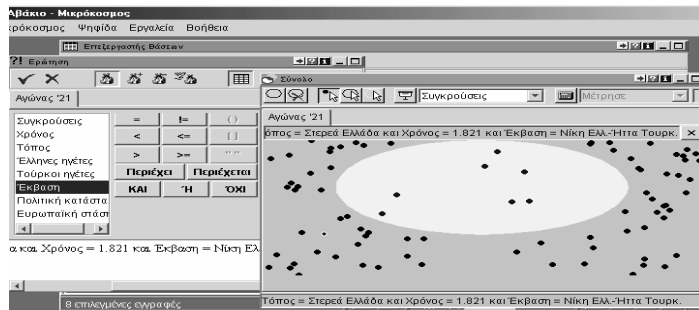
Αβάκιο - Μικρόκοσμος
ρόκοσμος Ψηφίδα Εργαλεία Βοήθεια

Επεξεργασίας Βάσεων

?! Ερώτηση

Αγώνας '21

Συγκρούσεις
Χρόνος
Τόπος
Έλληνες ηγέτες
Τούρκοι ηγέτες
Έκβαση
Πολιτική κατάστα
Ευρωπαϊκή στάση

=
!=
( )
<
<=
[ ]
>
>=
" "
Περιέχει
Περιέχεται
ΚΑΙ
Ή
ΌΧΙ

α και Χρόνος = 1.821 και Έκβαση = Νίκη Ελ

8 επιλεγμένες εγγραφές

Σύνολο

Συγκρούσεις
Μέτρησε

Αγώνας '21

όπος = Στερεά Ελλάδα και Χρόνος = 1.821 και Έκβαση = Νίκη Ελ.-Ήττα Τουρκ. ×

Τόπος = Στερεά Ελλάδα και Χρόνος = 1.821 και Έκβαση = Νίκη Ελ.-Ήττα Τουρκ.